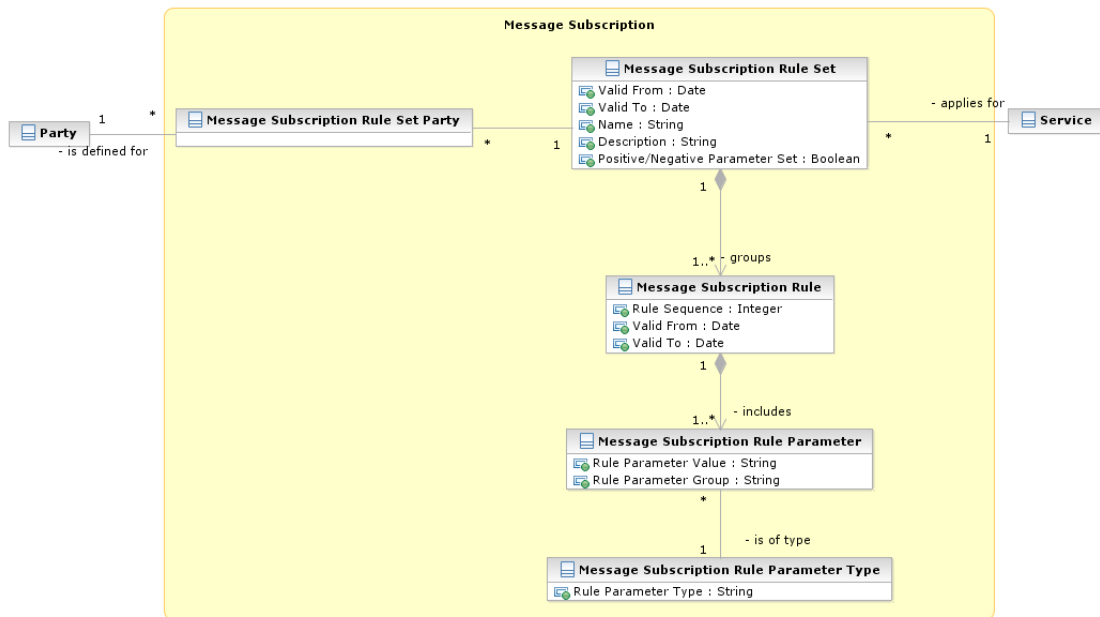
Message Subscription

Party

1

*

- is defined for

Message Subscription Rule Set Party

*

1

Message Subscription Rule Set

Valid From : Date
Valid To : Date
Name : String
Description : String
Positive/Negative Parameter Set : Boolean

- applies for

*

1

Service

1

1..*

- groups

Message Subscription Rule

Rule Sequence : Integer
Valid From : Date
Valid To : Date

1

1..*

- includes

Message Subscription Rule Parameter

Rule Parameter Value : String
Rule Parameter Group : String

*

- is of type

1

Message Subscription Rule Parameter Type

Rule Parameter Type : String